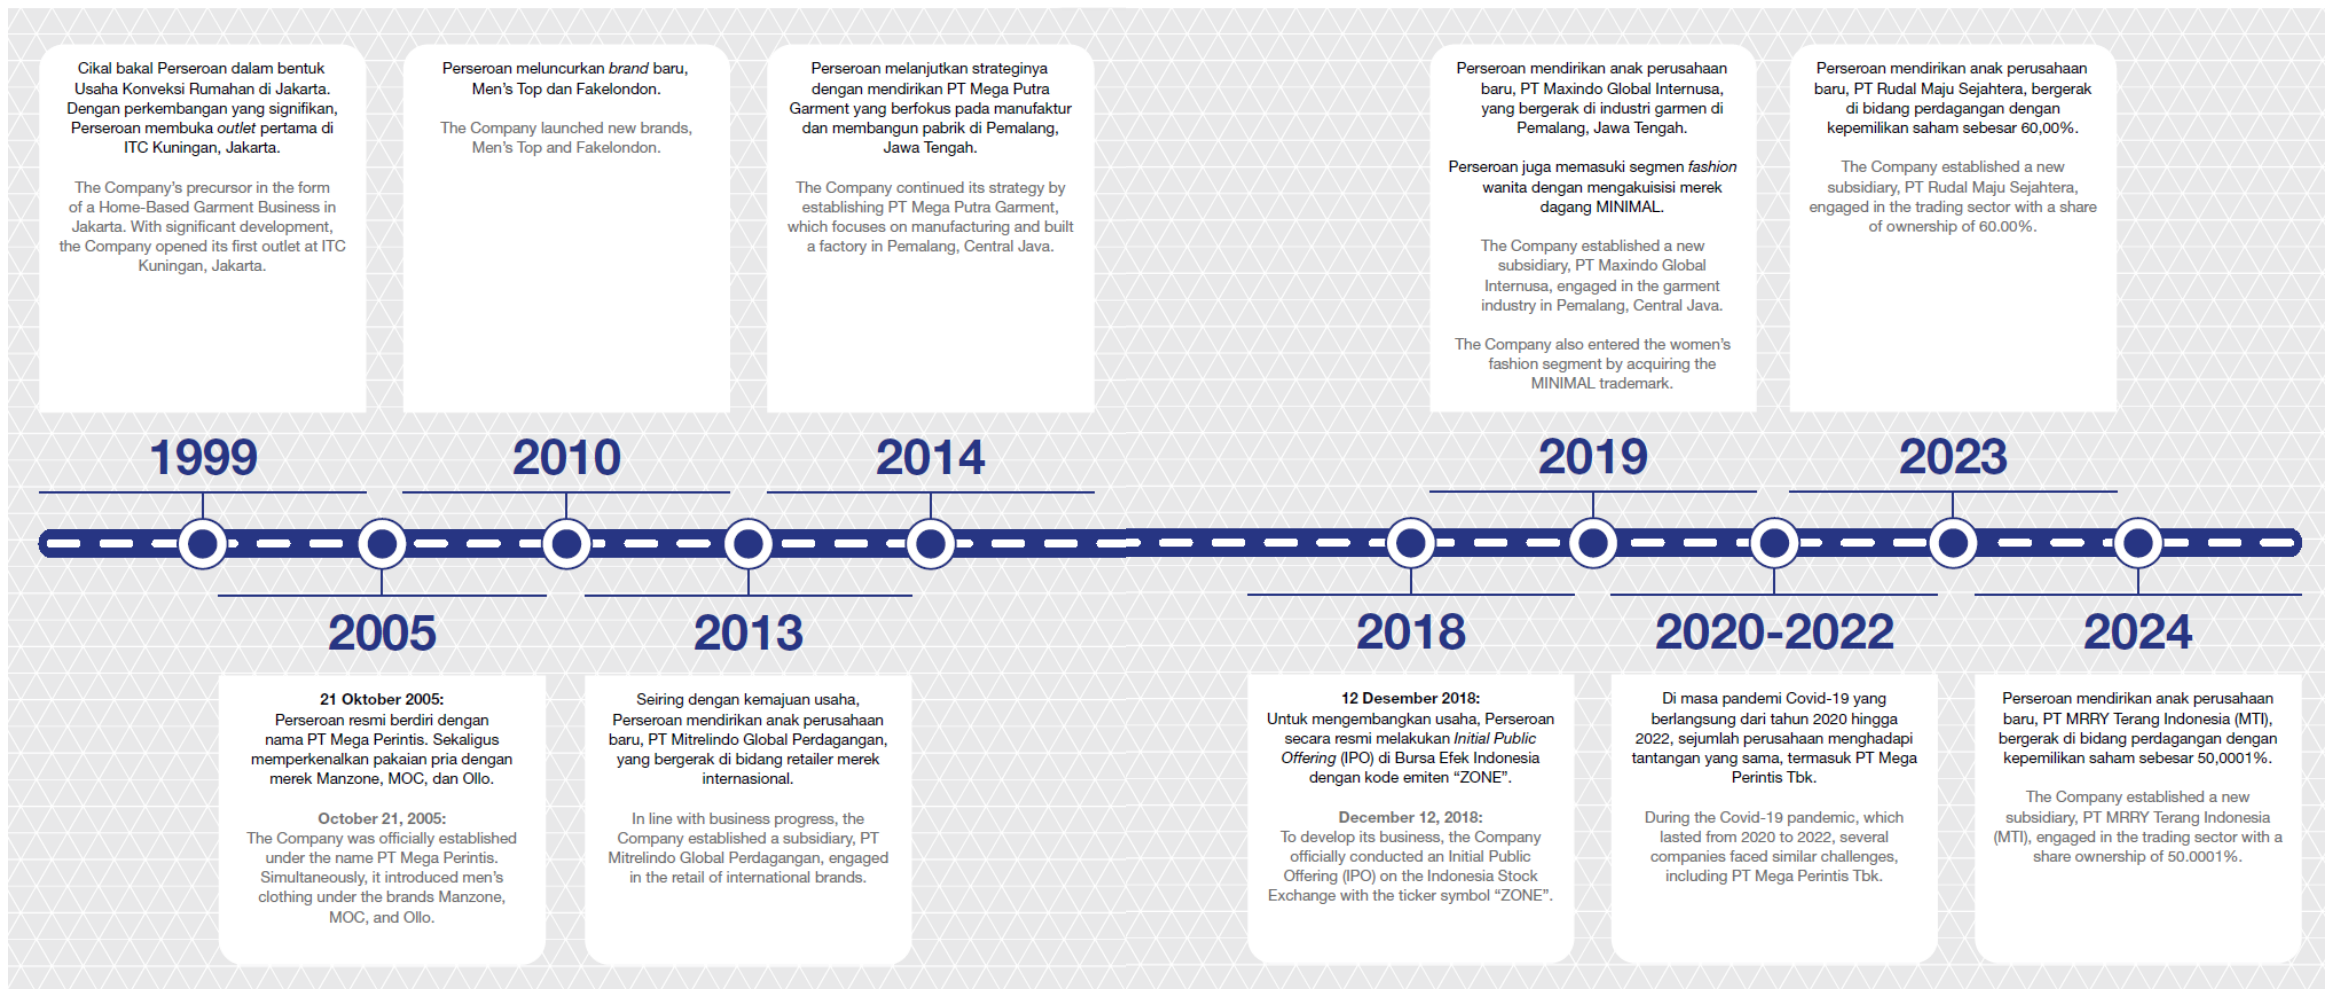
Cikal bakal Perseroan dalam bentuk Usaha Konveksi Rumahan di Jakarta. Dengan perkembangan yang signifikan, Perseroan membuka outlet pertama di ITC Kuningan, Jakarta.

The Company's precursor in the form of a Home-Based Garment Business in Jakarta. With significant development, the Company opened its first outlet at ITC Kuningan, Jakarta.

1999

Perseroan meluncurkan brand baru, Men's Top dan Fakelondon.

The Company launched new brands, Men's Top and Fakelondon.

2010

Perseroan melanjutkan strateginya dengan mendirikan PT Mega Putra Garment yang berfokus pada manufaktur dan membangun pabrik di Pemalang, Jawa Tengah.

The Company continued its strategy by establishing PT Mega Putra Garment, which focuses on manufacturing and built a factory in Pemalang, Central Java.

2014

Perseroan mendirikan anak perusahaan baru, PT Maxindo Global Internusa, yang bergerak di industri garmen di Pemalang, Jawa Tengah.

Perseroan juga memasuki segmen fashion wanita dengan mengakuisisi merek dagang MINIMAL.

The Company established a new subsidiary, PT Maxindo Global Internusa, engaged in the garment industry in Pemalang, Central Java.

The Company also entered the women's fashion segment by acquiring the MINIMAL trademark.

2019

Perseroan mendirikan anak perusahaan baru, PT Rudal Maju Sejahtera, bergerak di bidang perdagangan dengan kepemilikan saham sebesar 60,00%.

The Company established a new subsidiary, PT Rudal Maju Sejahtera, engaged in the trading sector with a share of ownership of 60.00%.

2023

2005

21 Oktober 2005:
Perseroan resmi berdiri dengan nama PT Mega Perintis. Sekaligus memperkenalkan pakaian pria dengan merek Manzone, MOC, dan Ollo.

October 21, 2005:
The Company was officially established under the name PT Mega Perintis. Simultaneously, it introduced men's clothing under the brands Manzone, MOC, and Ollo.

2013

Seiring dengan kemajuan usaha, Perseroan mendirikan anak perusahaan baru, PT Mitrelindo Global Perdagangan, yang bergerak di bidang retailer merek internasional.

In line with business progress, the Company established a subsidiary, PT Mitrelindo Global Perdagangan, engaged in the retail of international brands.

2018

12 Desember 2018:
Untuk mengembangkan usaha, Perseroan secara resmi melakukan Initial Public Offering (IPO) di Bursa Efek Indonesia dengan kode emiten "ZONE".

December 12, 2018:
To develop its business, the Company officially conducted an Initial Public Offering (IPO) on the Indonesia Stock Exchange with the ticker symbol "ZONE".

2020-2022

Di masa pandemi Covid-19 yang berlangsung dari tahun 2020 hingga 2022, sejumlah perusahaan menghadapi tantangan yang sama, termasuk PT Mega Perintis Tbk.

During the Covid-19 pandemic, which lasted from 2020 to 2022, several companies faced similar challenges, including PT Mega Perintis Tbk.

2024

Perseroan mendirikan anak perusahaan baru, PT MRRY Terang Indonesia (MTI), bergerak di bidang perdagangan dengan kepemilikan saham sebesar 50,0001%.

The Company established a new subsidiary, PT MRRY Terang Indonesia (MTI), engaged in the trading sector with a share ownership of 50.0001%.